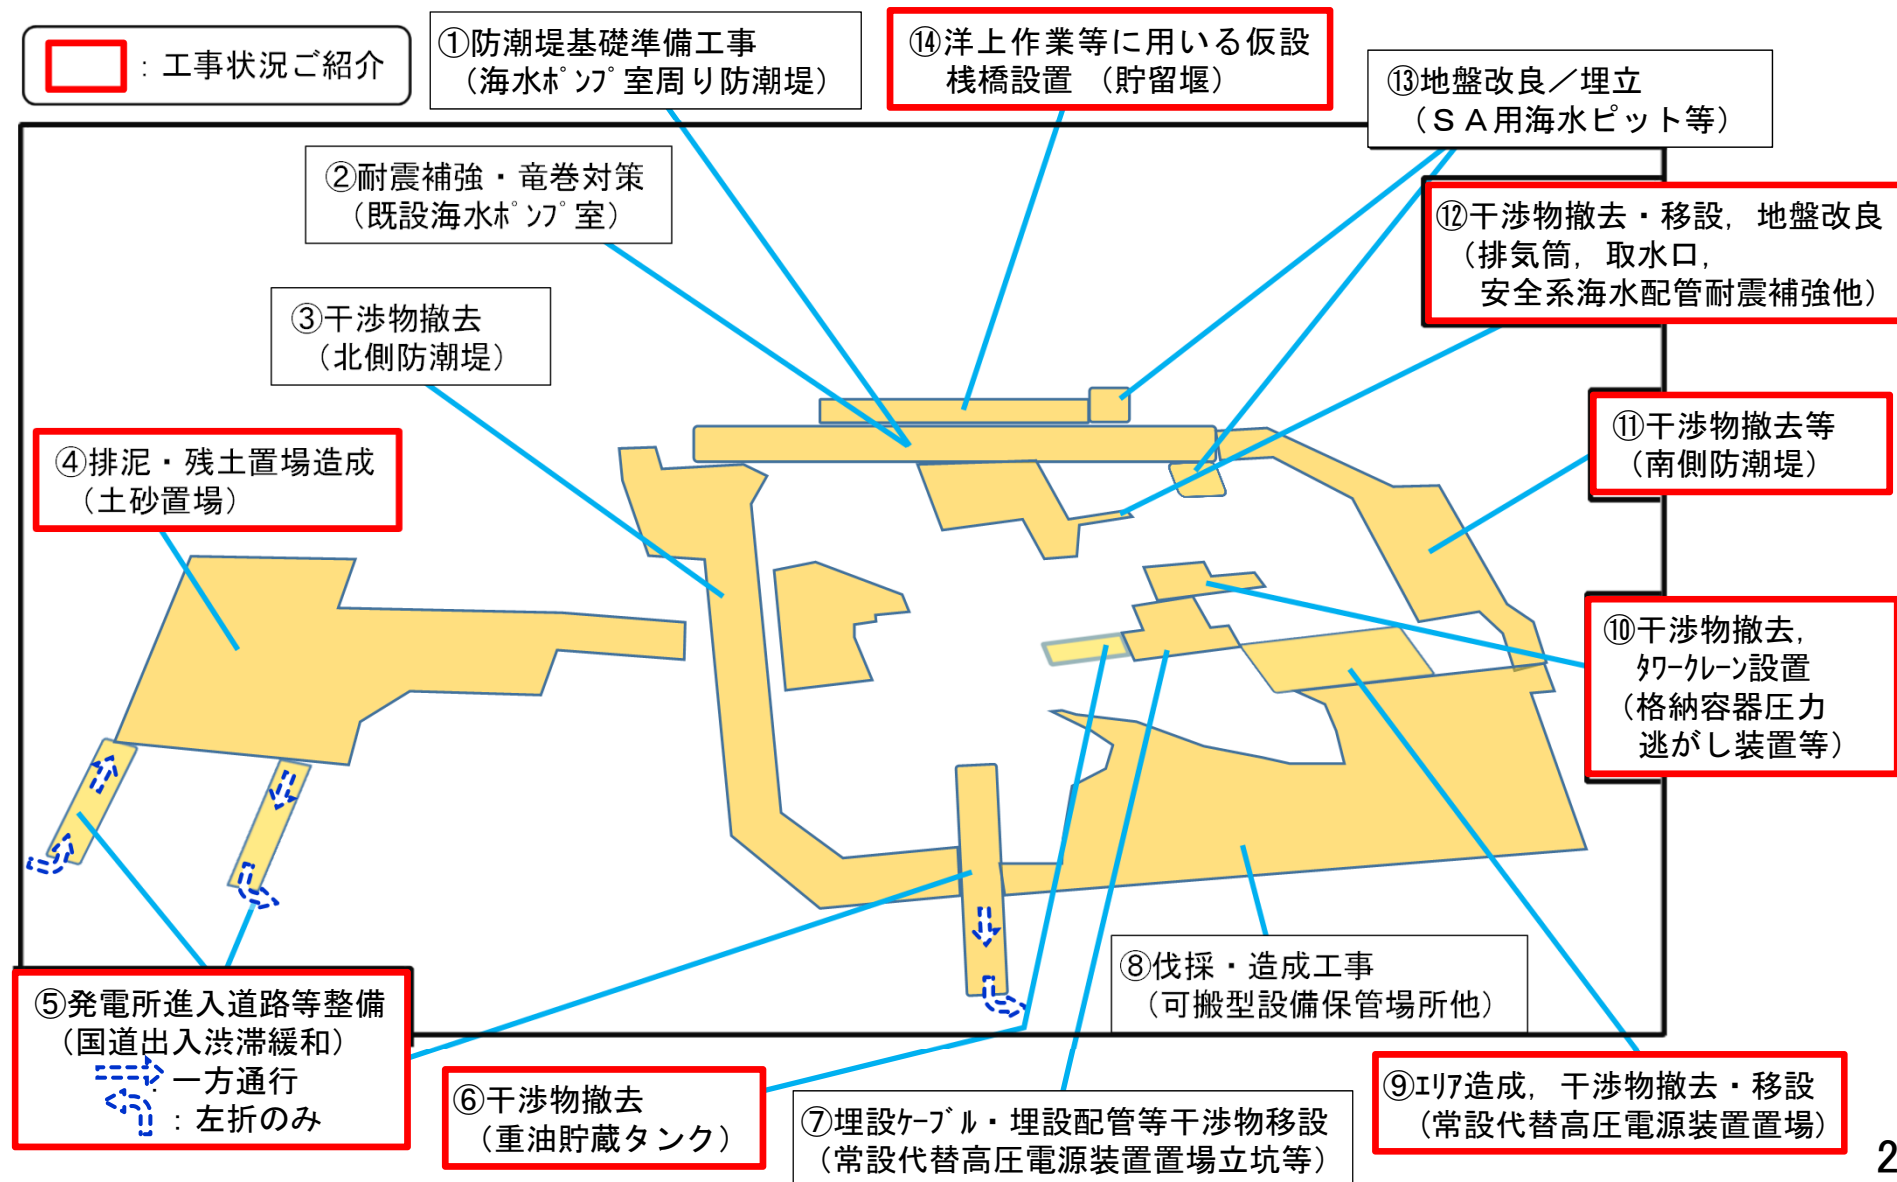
：工事状況ご紹介

①防潮堤基礎準備工事
（海水ポンプ室周り防潮堤）

⑭洋上作業等に用いる仮設桟橋設置 （貯留堰）

⑬地盤改良／埋立
（ＳＡ用海水ピット等）

②耐震補強・竜巻対策
（既設海水ポンプ室）

⑫干渉物撤去・移設，地盤改良
（排気筒，取水口，安全系海水配管耐震補強他）

③干渉物撤去
（北側防潮堤）

⑪干渉物撤去等
（南側防潮堤）

④排泥・残土置場造成
（土砂置場）

⑩干渉物撤去，タワークレーン設置
（格納容器圧力逃がし装置等）

⑧伐採・造成工事
（可搬型設備保管場所他）

⑤発電所進入道路等整備
（国道出入渋滞緩和）
：一方通行
：左折のみ

⑥干渉物撤去
（重油貯蔵タンク）

⑦埋設ケーブル・埋設配管等干渉物移設
（常設代替高圧電源装置置場立坑等）

⑨エリア造成，干渉物撤去・移設
（常設代替高圧電源装置置場）

2